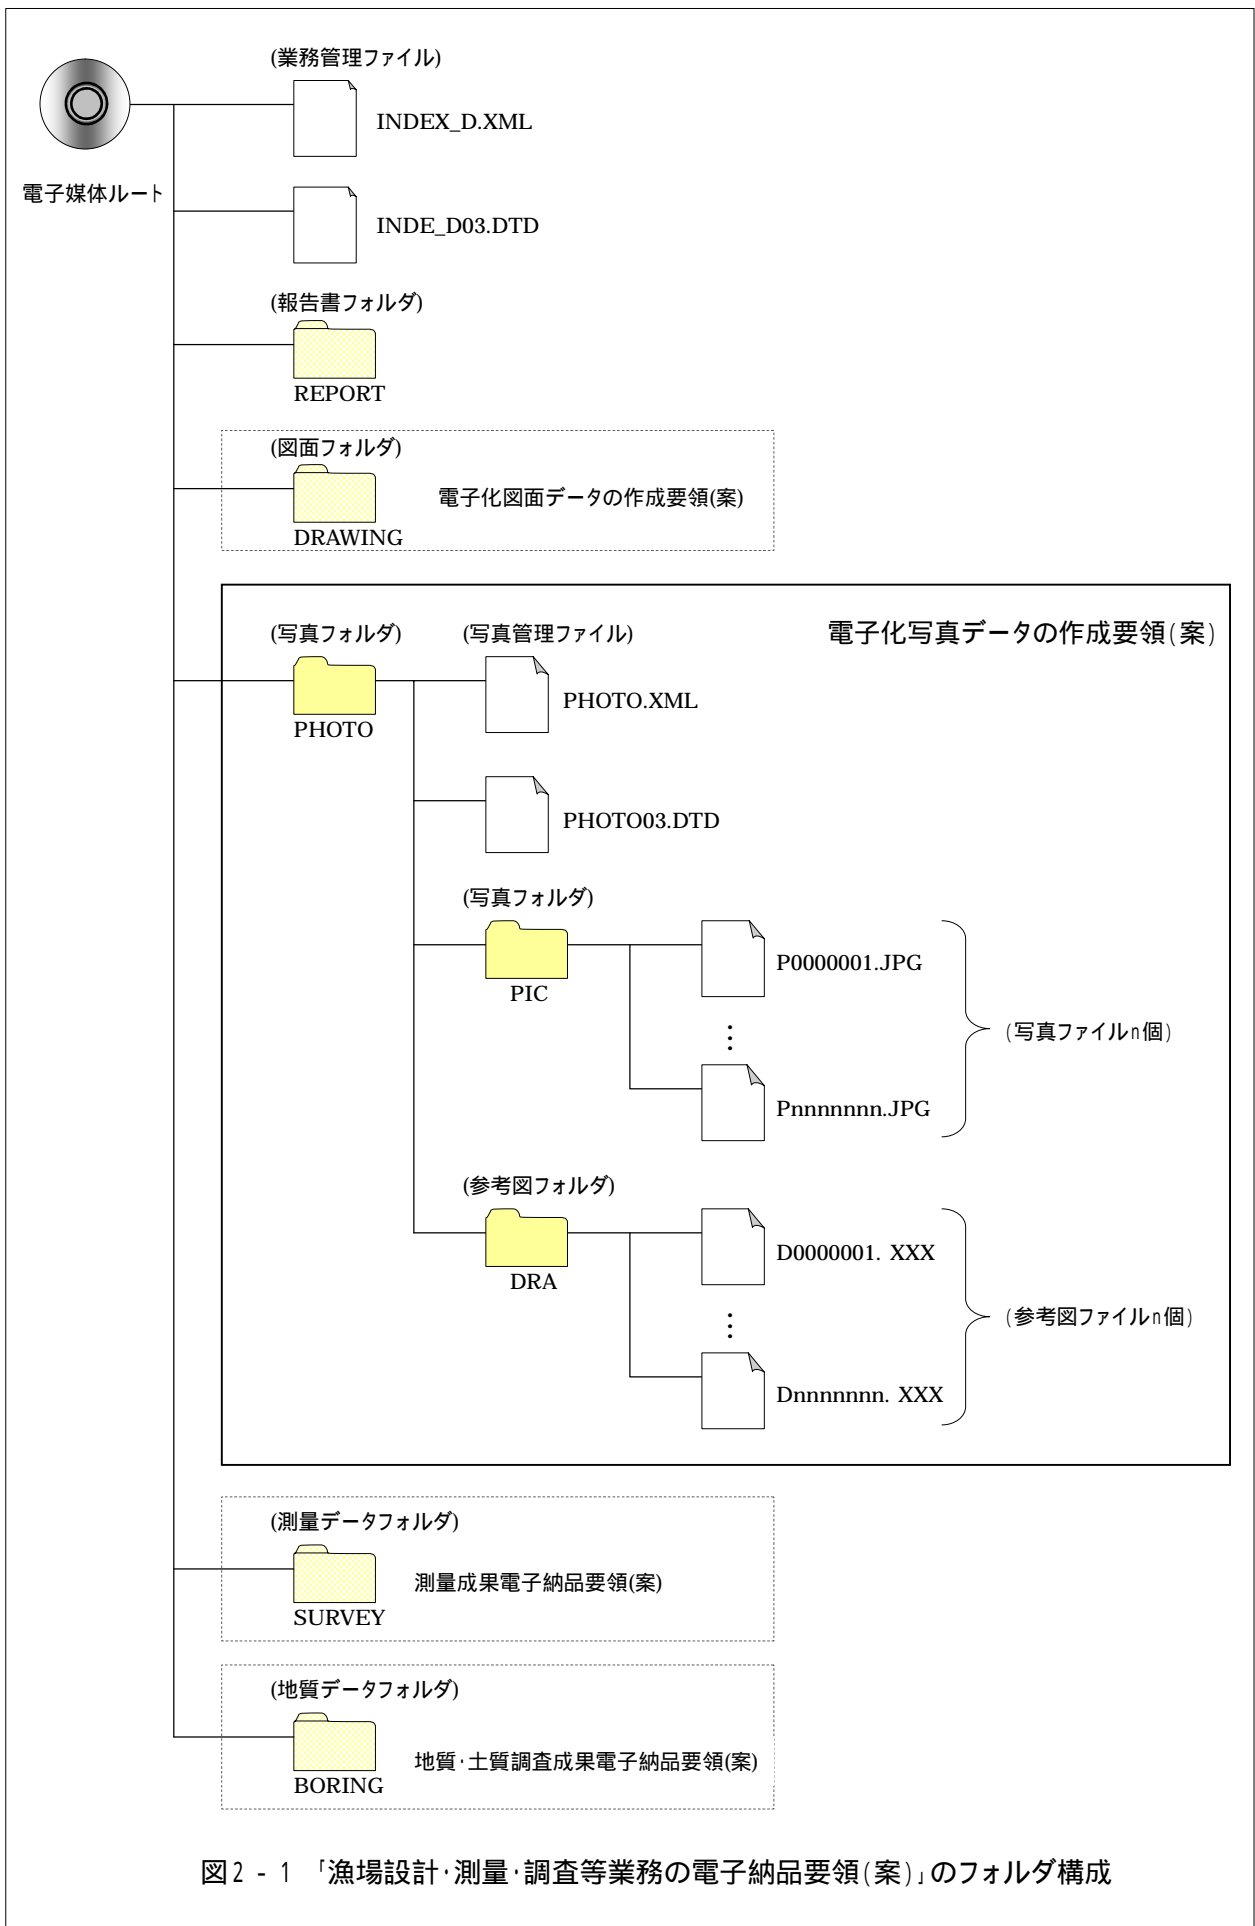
(業務管理ファイル)

電子媒体ルート

INDEX_D.XML

INDE_D03.DTD

(報告書フォルダ)

REPORT

(図面フォルダ)

DRAWING

電子化図面データの作成要領(案)

電子化写真データの作成要領(案)

(写真フォルダ)

PHOTO

(写真管理ファイル)

PHOTO.XML

PHOTO03.DTD

(写真フォルダ)

PIC

P0000001.JPG

⋮

Pnnnnnnn.JPG

(写真ファイルn個)

(参考図フォルダ)

DRA

D0000001. XXX

⋮

Dnnnnnnn. XXX

(参考図ファイルn個)

(測量データフォルダ)

SURVEY

測量成果電子納品要領(案)

(地質データフォルダ)

BORING

地質･土質調査成果電子納品要領(案)

図2 - 1 「漁場設計･測量･調査等業務の電子納品要領(案)」のフォルダ構成